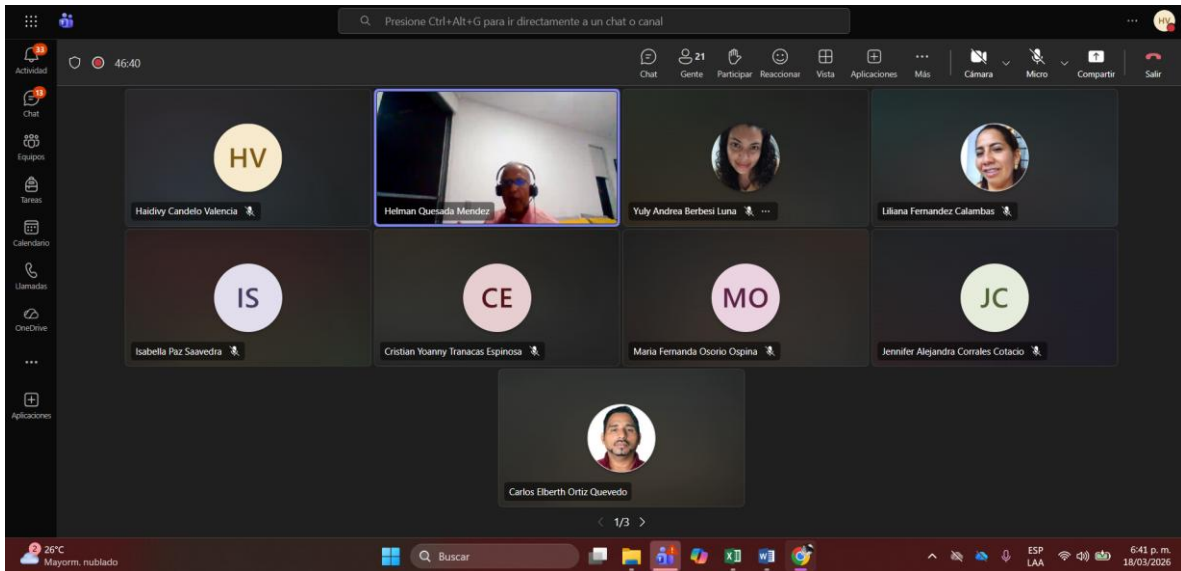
Presione Ctrl+Alt+G para ir directamente a un chat o canal

HV

33
Actividad

13
Chat

Equipos

Tareas

Calendario

Llamadas

OneDrive

...

Aplicaciones

46:40

Chat
21
Gente
Participar
Reaccionar
Vista
Aplicaciones
Más
Cámara
Micro
Compartir
Salir

HV
Haidivy Candelo Valencia

Helman Quesada Mendez

Yuly Andrea Berbesi Luna

Liliana Fernandez Calambas

IS
Isabella Paz Saavedra

CE
Cristian Yoanny Tranacas Espinosa

MO
Maria Fernanda Osorio Ospina

JC
Jennifer Alejandra Corrales Cotacio

Carlos Elberth Ortiz Quevedo

1/3

2
26°C
Mayorm. nublado

Buscar

ESP
LAA

6:41 p. m.
18/03/2026